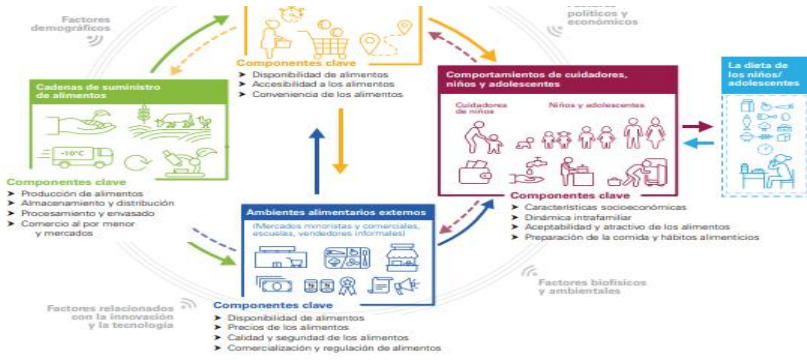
Factores demográficos

Factores políticos y económicos

Componentes clave
Disponibilidad de alimentos
Accesibilidad a los alimentos
Conveniencia de los alimentos

Cadenas de suministro de alimentos

-10°C

Componentes clave
Producción de alimentos
Almacenamiento y distribución
Procesamiento y envasado
Comercio al por menor y mercados

Comportamientos de cuidadores, niños y adolescentes
Cuidadores de niños
Niños y adolescentes

Componentes clave
Características socioeconómicas
Dinámica intrafamiliar
Aceptabilidad y atractivo de los alimentos
Preparación de la comida y hábitos alimenticios

La dieta de los niños/adolescentes

Ambientes alimentarios externos
(Mercados minoristas y comerciales, escuelas, vendedores informales)

Componentes clave
Disponibilidad de alimentos
Precios de los alimentos
Calidad y seguridad de los alimentos
Comercialización y regulación de alimentos

Factores relacionados con la innovación y la tecnología

Factores biofísicos y ambientales